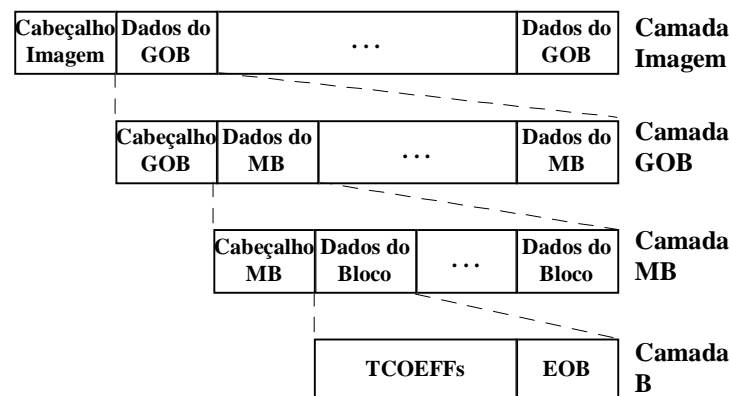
| Cabeçalho Imagem | Dados do GOB | ... | Dados do GOB |
|---|---|---|---|

Camada Imagem

| Cabeçalho GOB | Dados do MB | ... | Dados do MB |
|---|---|---|---|

Camada GOB

| Cabeçalho MB | Dados do Bloco | ... | Dados do Bloco |
|---|---|---|---|

Camada MB

| TCOEFFs | EOB |
|---|---|

Camada B